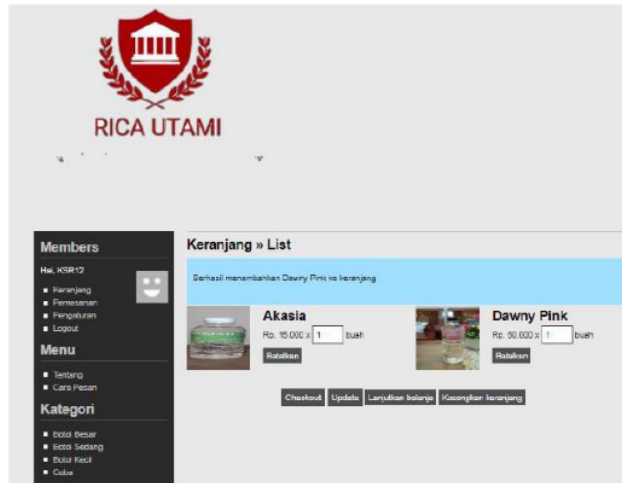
RICA UTAMI

Members

Hai, KSR12

- Keranjang
- Pemesanan
- Pengaturan
- Logout

Menu

- Tentang
- Cara Pesan

Kategori

- Botol Besar
- Botol Sedang
- Botol Kecil
- Coba

Keranjang » List

Berhasil menambahkan Dawny Pink ke keranjang

Akasia

Rp. 15.000 x 1 buah

Batalkan

Dawny Pink

Rp. 50.000 x 1 buah

Batalkan

Checkout Update Lanjutkan belanja Kosongkan keranjang